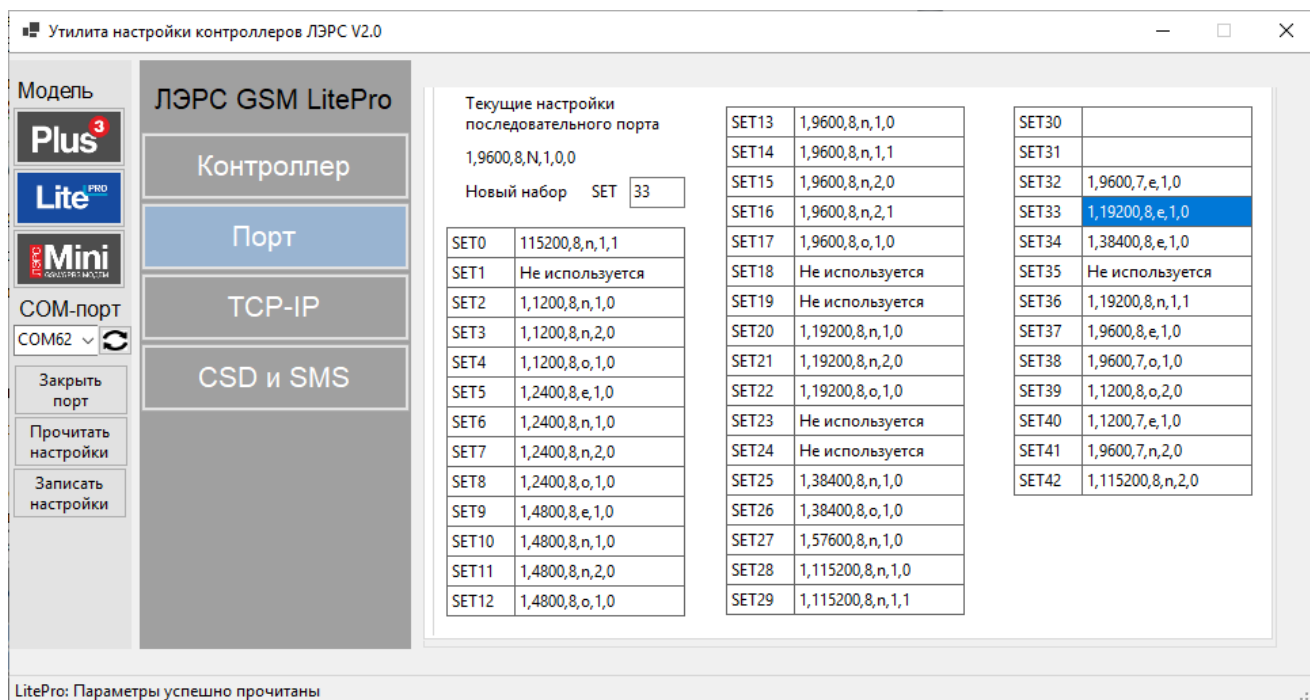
Утилита настройки контроллеров ЛЭРС V2.0

Модель

Plus 3

Lite PRO

ЛЭРС Mini

COM-порт

COM62

Закрыть порт

Прочитать настройки

Записать настройки

ЛЭРС GSM LitePro

Контроллер

Порт

TCP-IP

CSD и SMS

Текущие настройки последовательного порта

1,9600,8,N,1,0,0

Новый набор SET 33

| SET0 | 115200,8,n,1,1 |
|---|---|
| SET1 | Не используется |
| SET2 | 1,1200,8,n,1,0 |
| SET3 | 1,1200,8,n,2,0 |
| SET4 | 1,1200,8,o,1,0 |
| SET5 | 1,2400,8,e,1,0 |
| SET6 | 1,2400,8,n,1,0 |
| SET7 | 1,2400,8,n,2,0 |
| SET8 | 1,2400,8,o,1,0 |
| SET9 | 1,4800,8,e,1,0 |
| SET10 | 1,4800,8,n,1,0 |
| SET11 | 1,4800,8,n,2,0 |
| SET12 | 1,4800,8,o,1,0 |

| SET13 | 1,9600,8,n,1,0 |
|---|---|
| SET14 | 1,9600,8,n,1,1 |
| SET15 | 1,9600,8,n,2,0 |
| SET16 | 1,9600,8,n,2,1 |
| SET17 | 1,9600,8,o,1,0 |
| SET18 | Не используется |
| SET19 | Не используется |
| SET20 | 1,19200,8,n,1,0 |
| SET21 | 1,19200,8,n,2,0 |
| SET22 | 1,19200,8,o,1,0 |
| SET23 | Не используется |
| SET24 | Не используется |
| SET25 | 1,38400,8,n,1,0 |
| SET26 | 1,38400,8,o,1,0 |
| SET27 | 1,57600,8,n,1,0 |
| SET28 | 1,115200,8,n,1,0 |
| SET29 | 1,115200,8,n,1,1 |

| SET30 | |
|---|---|
| SET31 | |
| SET32 | 1,9600,7,e,1,0 |
| SET33 | 1,19200,8,e,1,0 |
| SET34 | 1,38400,8,e,1,0 |
| SET35 | Не используется |
| SET36 | 1,19200,8,n,1,1 |
| SET37 | 1,9600,8,e,1,0 |
| SET38 | 1,9600,7,o,1,0 |
| SET39 | 1,1200,8,o,2,0 |
| SET40 | 1,1200,7,e,1,0 |
| SET41 | 1,9600,7,n,2,0 |
| SET42 | 1,115200,8,n,2,0 |

LitePro: Параметры успешно прочитаны